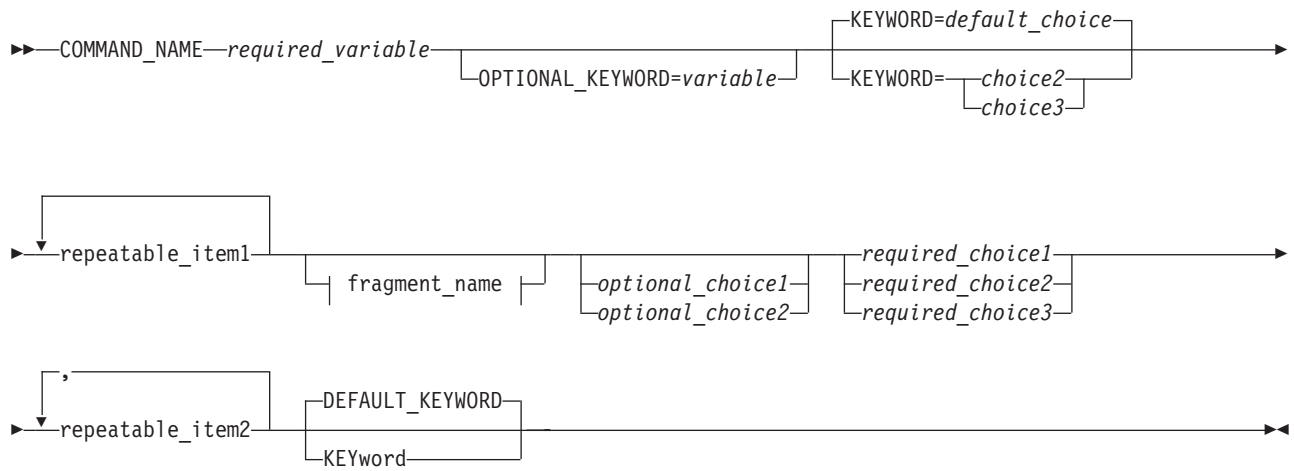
COMMAND_NAME *required_variable* OPTIONAL_KEYWORD=*variable* KEYWORD=*default_choice* KEYWORD= *choice2* *choice3*

repeatable_item1 fragment_name *optional_choice1* *optional_choice2* *required_choice1* *required_choice2* *required_choice3*

, repeatable_item2 DEFAULT_KEYWORD KEYword